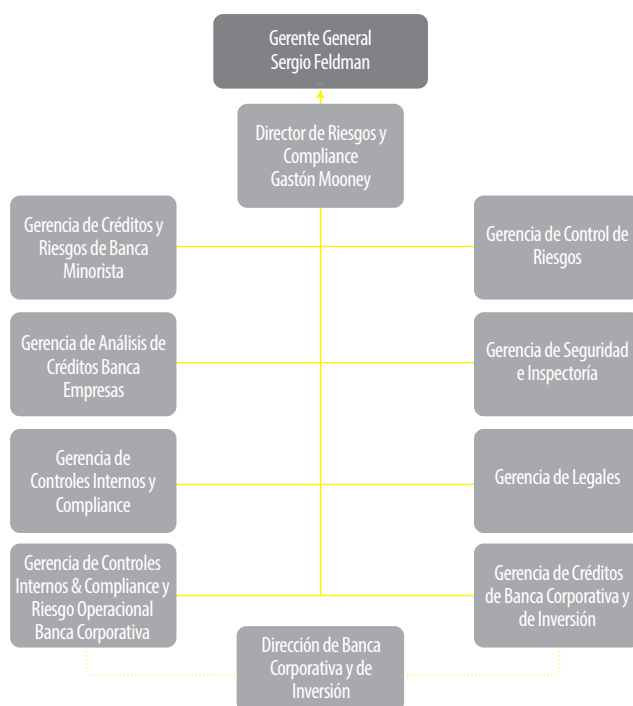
Gerente General
Sergio Feldman

Director de Riesgos y Compliance
Gastón Mooney

Gerencia de Créditos y Riesgos de Banca Minorista

Gerencia de Control de Riesgos

Gerencia de Análisis de Créditos Banca Empresas

Gerencia de Seguridad e Inspectoría

Gerencia de Controles Internos y Compliance

Gerencia de Legales

Gerencia de Controles Internos & Compliance y Riesgo Operacional Banca Corporativa

Gerencia de Créditos de Banca Corporativa y de Inversión

Dirección de Banca Corporativa y de Inversión